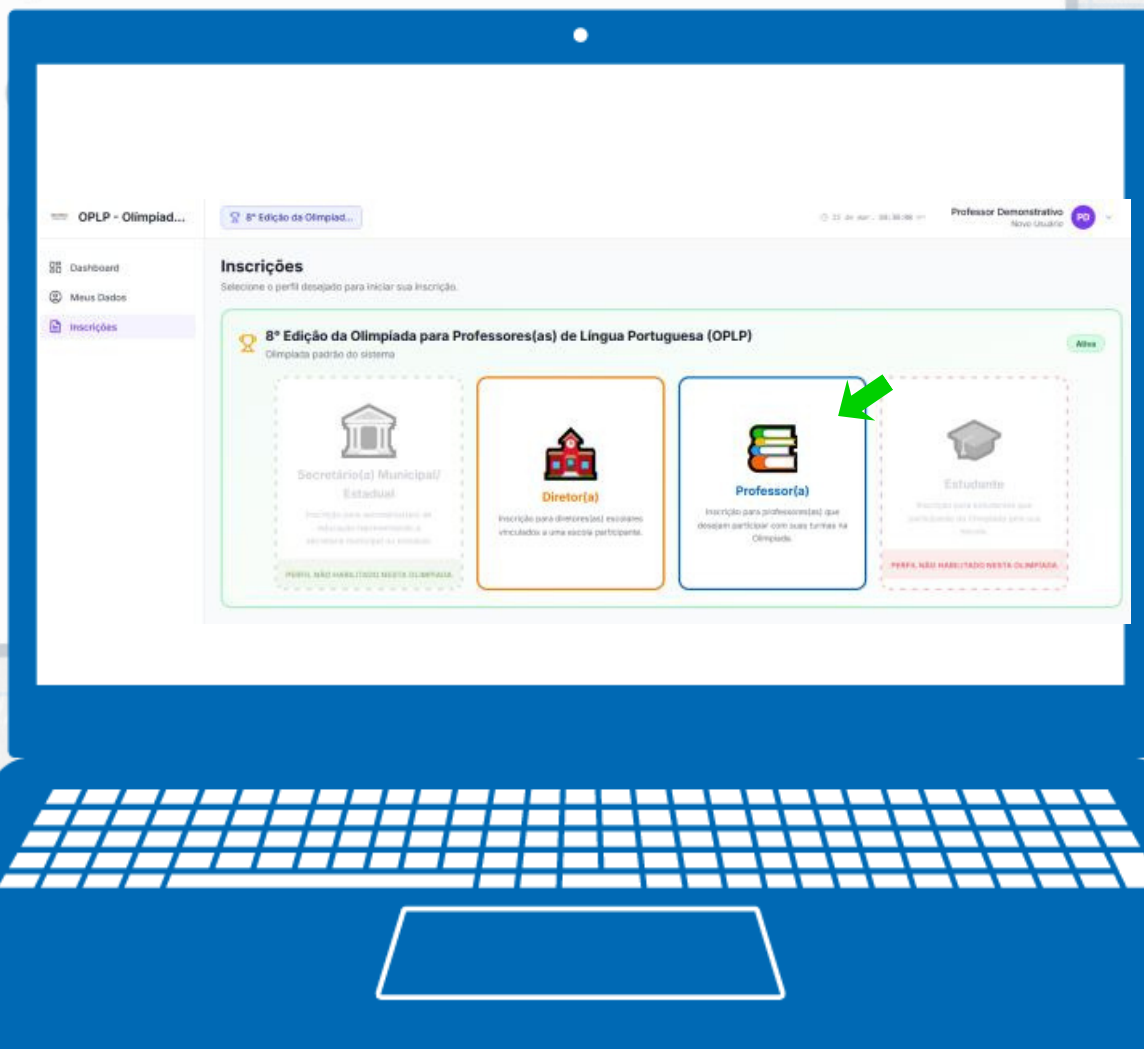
OPLP - Olimpiad...

8ª Edição da Olimpiad...

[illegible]

Professor Demonstrativo
Novo Usuário
PD

Dashboard
Meus Dados
Inscrições

Inscrições
Selecione o perfil desejado para iniciar sua inscrição.

8ª Edição da Olimpíada para Professores(as) de Língua Portuguesa (OPLP)
Olimpíada padrão do sistema

Ativa

Secretário(a) Municipal/ Estadual
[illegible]
PERFIL NÃO HABILITADO NESTA OLIMPÍADA

Diretor(a)
Inscrição para diretores(as) escolares vinculados a uma escola participante.

Professor(a)
Inscrição para professores(as) que desejam participar com suas turmas na Olimpíada.

Estudante
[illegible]
PERFIL NÃO HABILITADO NESTA OLIMPÍADA